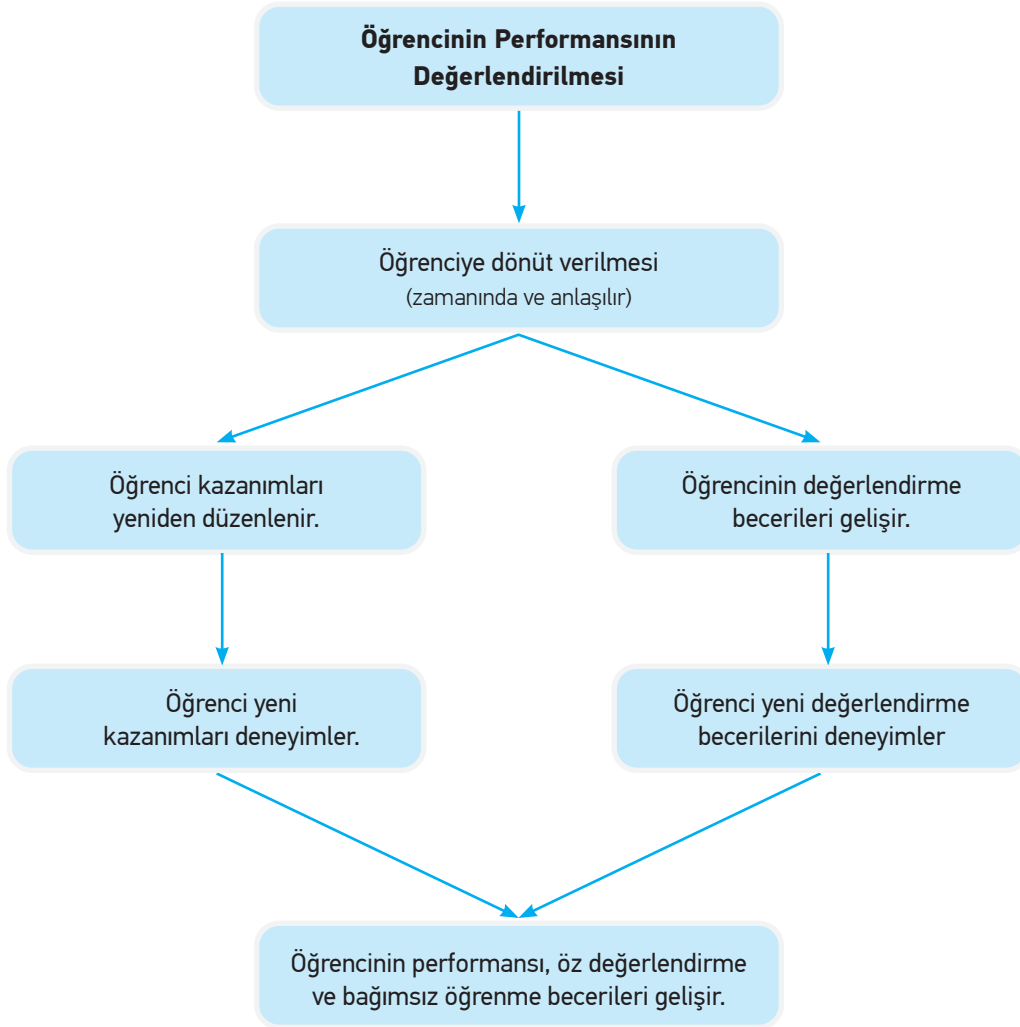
Öğrencinin Performansının Değerlendirilmesi

Öğrenciye dönüt verilmesi
(zamanında ve anlaşılır)

Öğrenci kazanımları yeniden düzenlenir.

Öğrencinin değerlendirme becerileri gelişir.

Öğrenci yeni kazanımları deneyimler.

Öğrenci yeni değerlendirme becerilerini deneyimler

Öğrencinin performansı, öz değerlendirme ve bağımsız öğrenme becerileri gelişir.